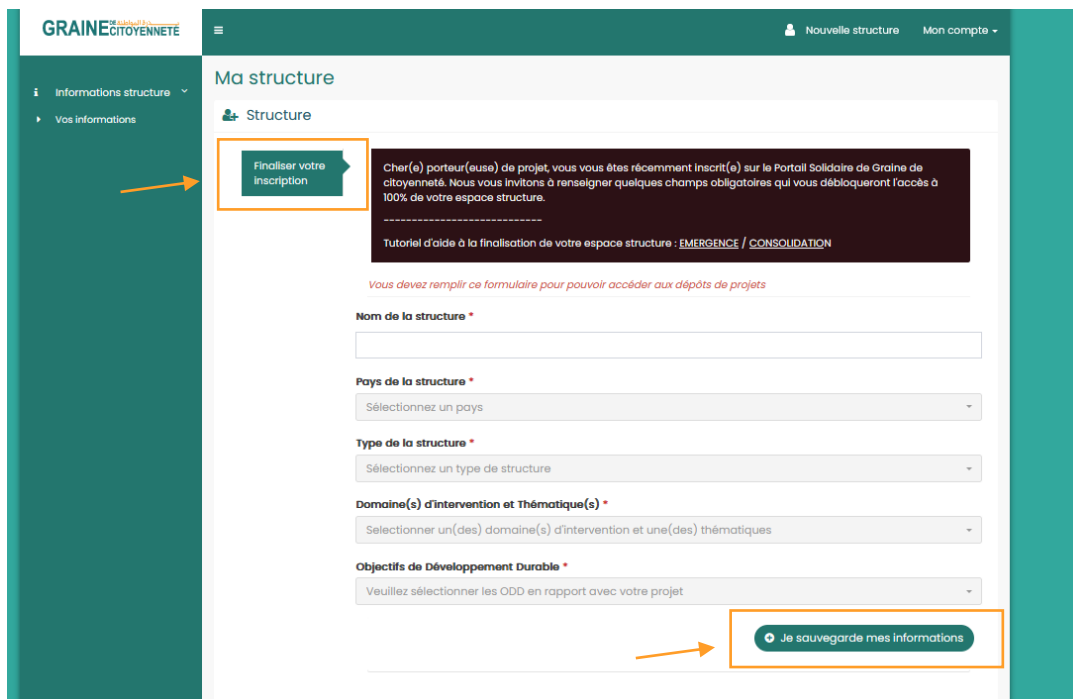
GRAINE DE CITOYENNETÉ بذرة المواطنة

≡

Nouvelle structure Mon compte

Informations structure

Vos informations

Ma structure

Structure

Finaliser votre inscription

Cher(e) porteur(euse) de projet, vous vous êtes récemment inscrit(e) sur le Portail Solidaire de Graine de citoyenneté. Nous vous invitons à renseigner quelques champs obligatoires qui vous débloqueront l'accès à 100% de votre espace structure.

----------------------------

Tutoriel d'aide à la finalisation de votre espace structure : EMERGENCE / CONSOLIDATION

Vous devez remplir ce formulaire pour pouvoir accéder aux dépôts de projets

Nom de la structure *

Pays de la structure *

Sélectionnez un pays

Type de la structure *

Sélectionnez un type de structure

Domaine(s) d'intervention et Thématique(s) *

Selectionner un(des) domaine(s) d'intervention et une(des) thématiques

Objectifs de Développement Durable *

Veuillez sélectionner les ODD en rapport avec votre projet

Je sauvegarde mes informations